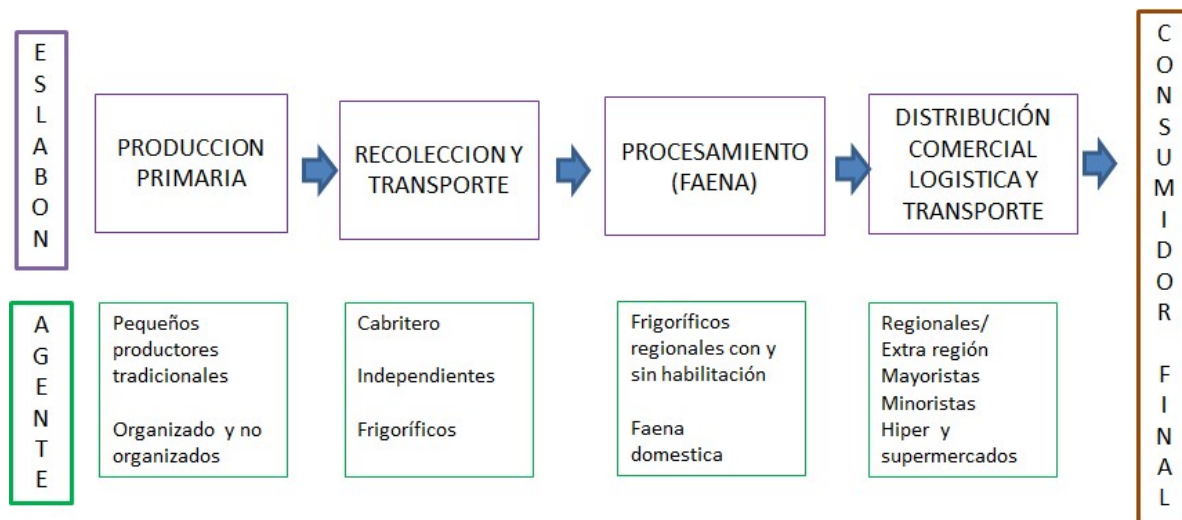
ESLABON

PRODUCCION PRIMARIA

RECOLECCION Y TRANSPORTE

PROCESAMIENTO (FAENA)

DISTRIBUCIÓN COMERCIAL LOGISTICA Y TRANSPORTE

CONSUMIDOR FINAL

AGENTE

Pequeños productores tradicionales

Organizado y no organizados

Cabritero

Independientes

Frigoríficos

Frigoríficos regionales con y sin habilitación

Faena domestica

Regionales/ Extra región
Mayoristas
Minoristas
Hiper y supermercados